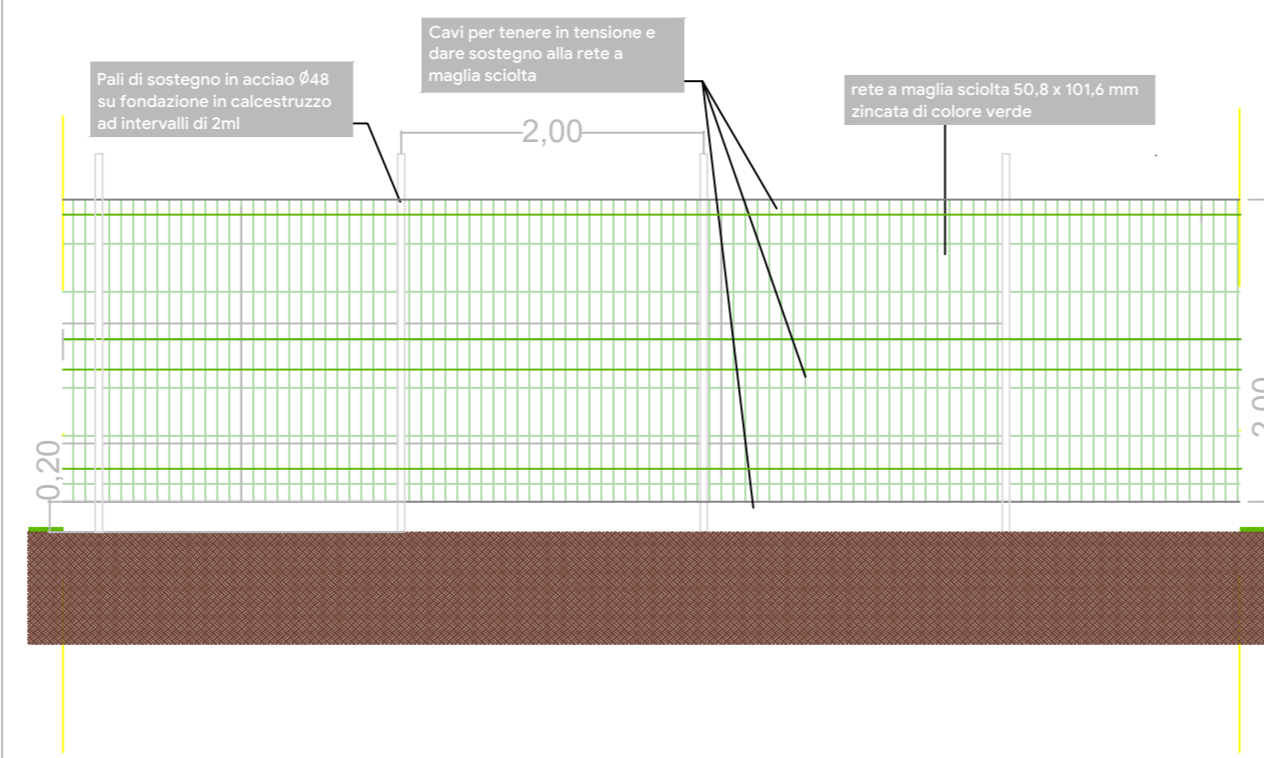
Pali di sostegno in acciao Ø48 su fondazione in calcestruzzo ad intervalli di 2ml

Cavi per tenere in tensione e dare sostegno alla rete a maglia sciolta

rete a maglia sciolta 50,8 x 101,6 mm zincata di colore verde

2,00

0,20

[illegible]